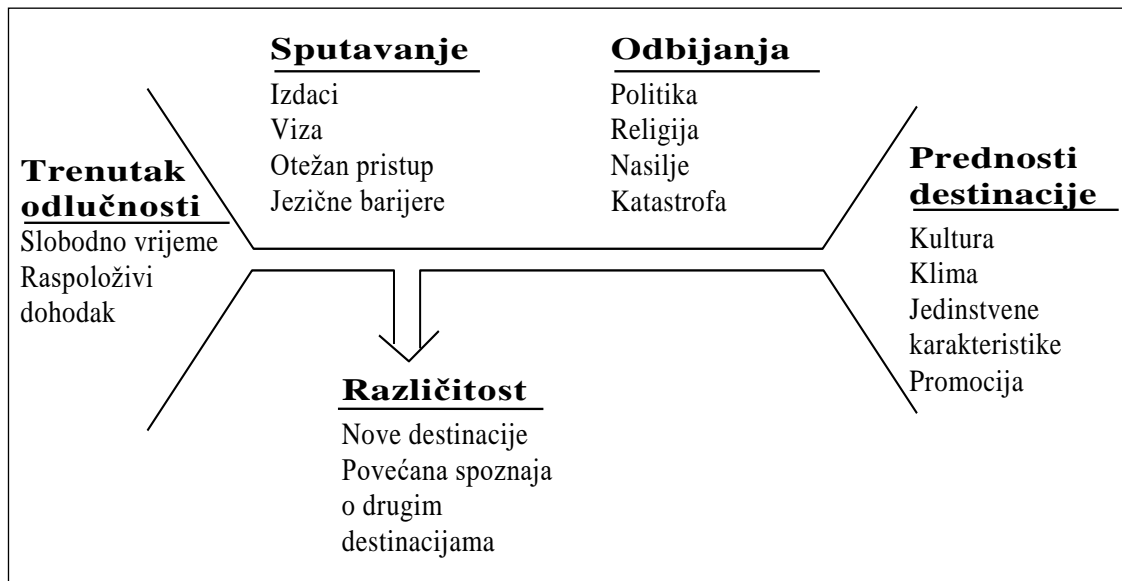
Trenutak odlučnosti
Slobodno vrijeme
Raspoloživi dohodak

Sputavanje
Izdaci
Viza
Otežan pristup
Jezične barijere

Odbijanja
Politika
Religija
Nasilje
Katastrofa

Prednosti destinacije
Kultura
Klima
Jedinstvene karakteristike
Promocija

Različitost
Nove destinacije
Povećana spoznaja o drugim destinacijama